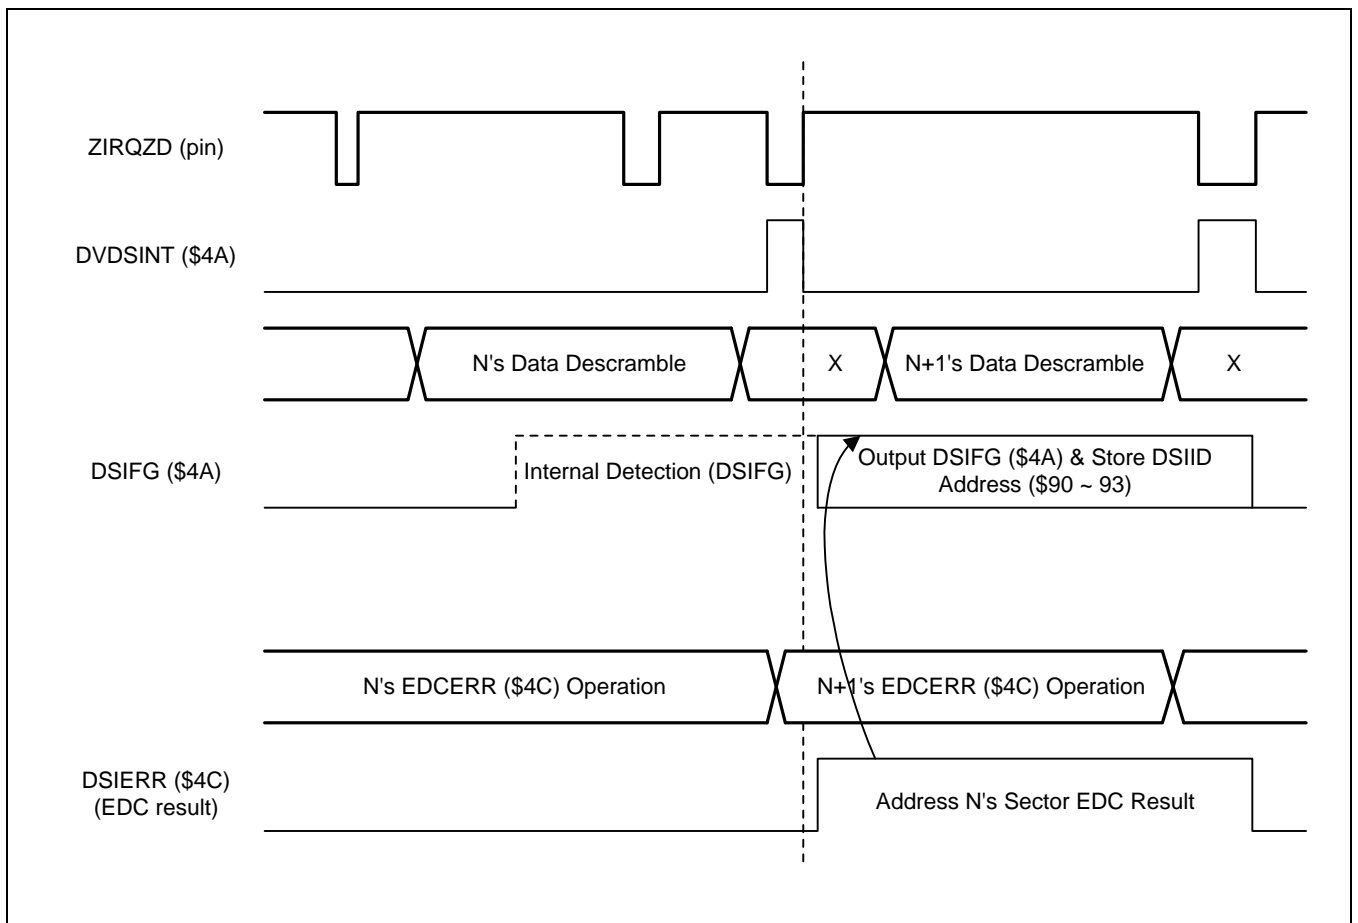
ZIRQZD (pin)

DVDSINT ($4A)

N's Data Descramble

X

N+1's Data Descramble

X

DSIFG ($4A)

Internal Detection (DSIFG)

Output DSIFG ($4A) & Store DSIID Address ($90 ~ 93)

N's EDCERR ($4C) Operation

N+1's EDCERR ($4C) Operation

DSIERR ($4C) (EDC result)

Address N's Sector EDC Result